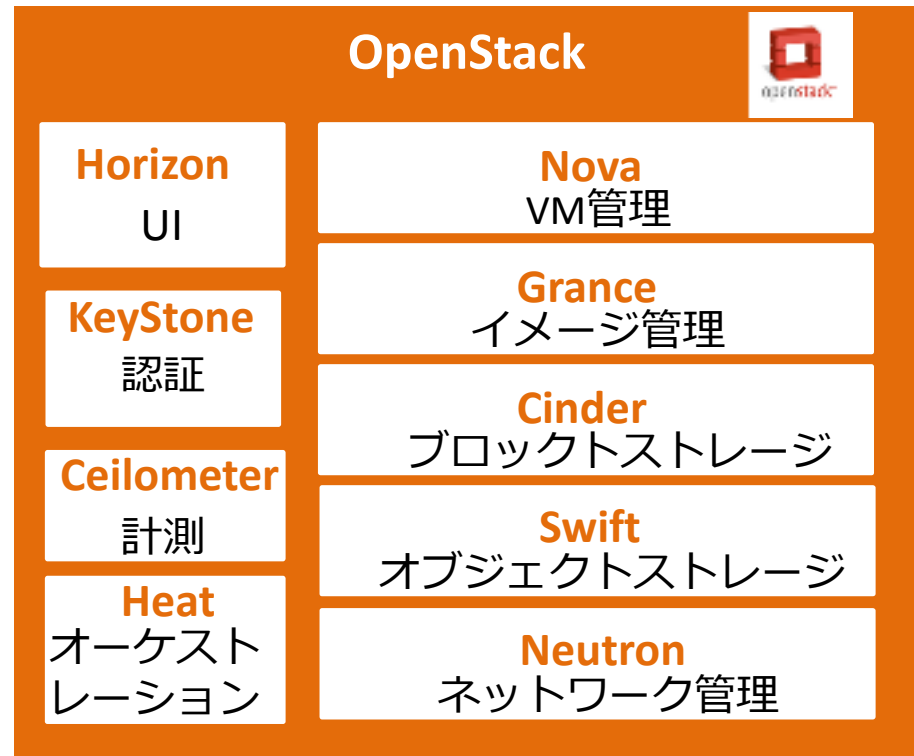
OpenStack

openstack

Horizon
UI

KeyStone
認証

Ceilometer
計測

Heat
オーケストレーション

Nova
VM管理

Grance
イメージ管理

Cinder
ブロックストレージ

Swift
オブジェクトストレージ

Neutron
ネットワーク管理